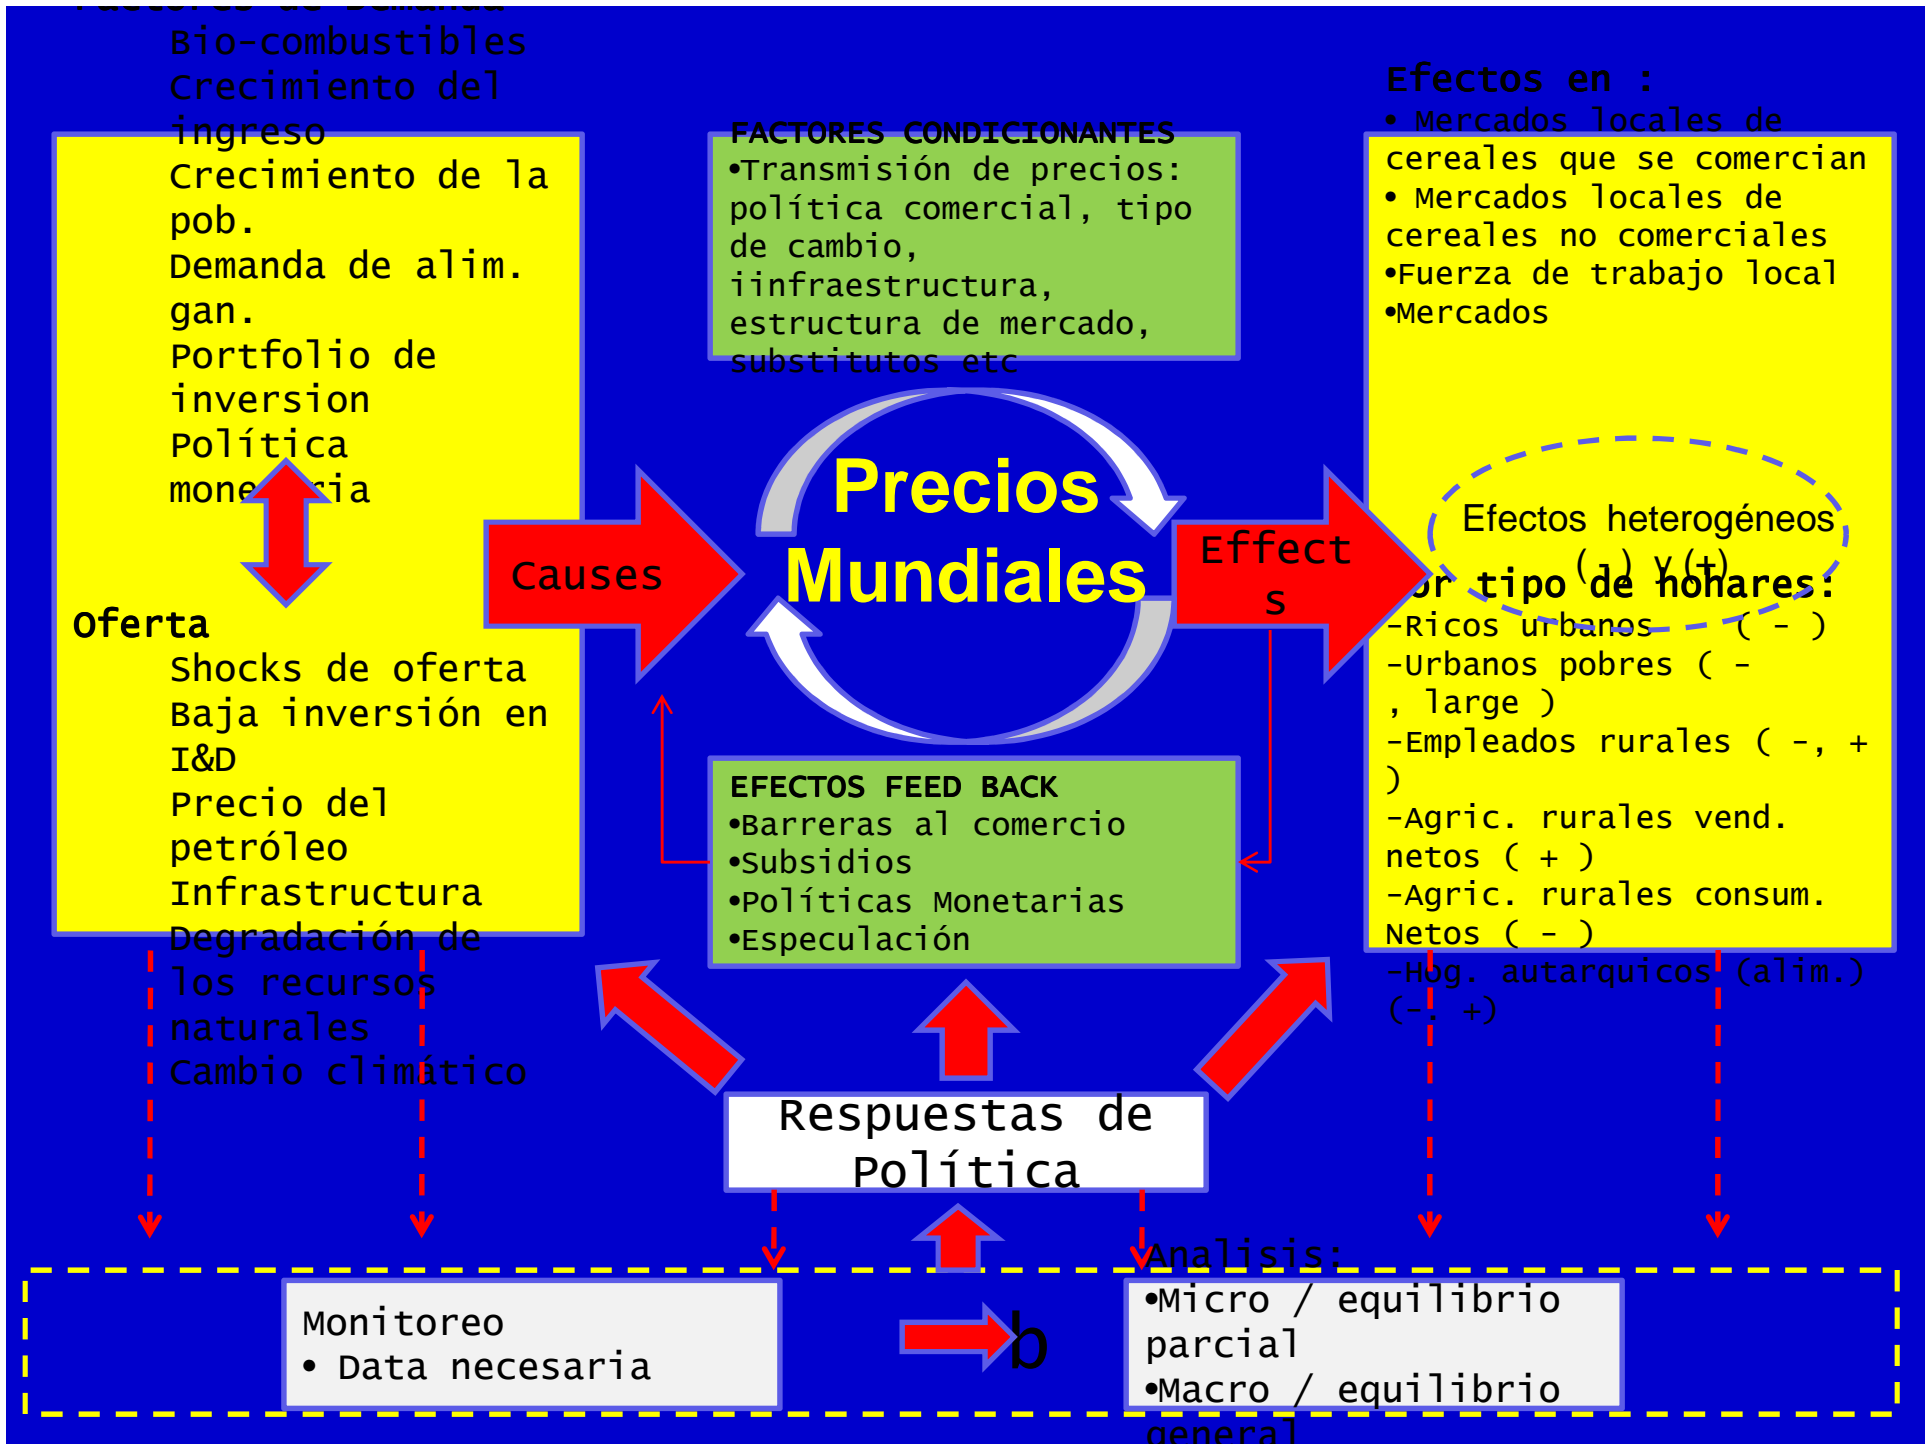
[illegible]
Bio-combustibles
Crecimiento del ingreso
Crecimiento de la pob.
Demanda de alim. gan.
Portfolio de inversion
Política monetaria

Oferta
Shocks de oferta
Baja inversión en I&D
Precio del petróleo
Infrastructura
Degradación de los recursos naturales
Cambio climático

FACTORES CONDICIONANTES
•Transmisión de precios: política comercial, tipo de cambio, iinfraestructura, estructura de mercado, substitutos etc

Efectos en :
• Mercados locales de cereales que se comercian
• Mercados locales de cereales no comerciales
•Fuerza de trabajo local
•Mercados

Causes

Precios Mundiales

Effects

Efectos heterogéneos (-) y (+)

Por tipo de hohares:
-Ricos urbanos ( - )
-Urbanos pobres ( - , large )
-Empleados rurales ( -, + )
-Agric. rurales vend. netos ( + )
-Agric. rurales consum. Netos ( - )
-Hog. autarquicos (alim.) (-, +)

EFECTOS FEED BACK
•Barreras al comercio
•Subsidios
•Políticas Monetarias
•Especulación

Respuestas de Política

Analisis:
•Micro / equilibrio parcial
•Macro / equilibrio general

Monitoreo
• Data necesaria

b